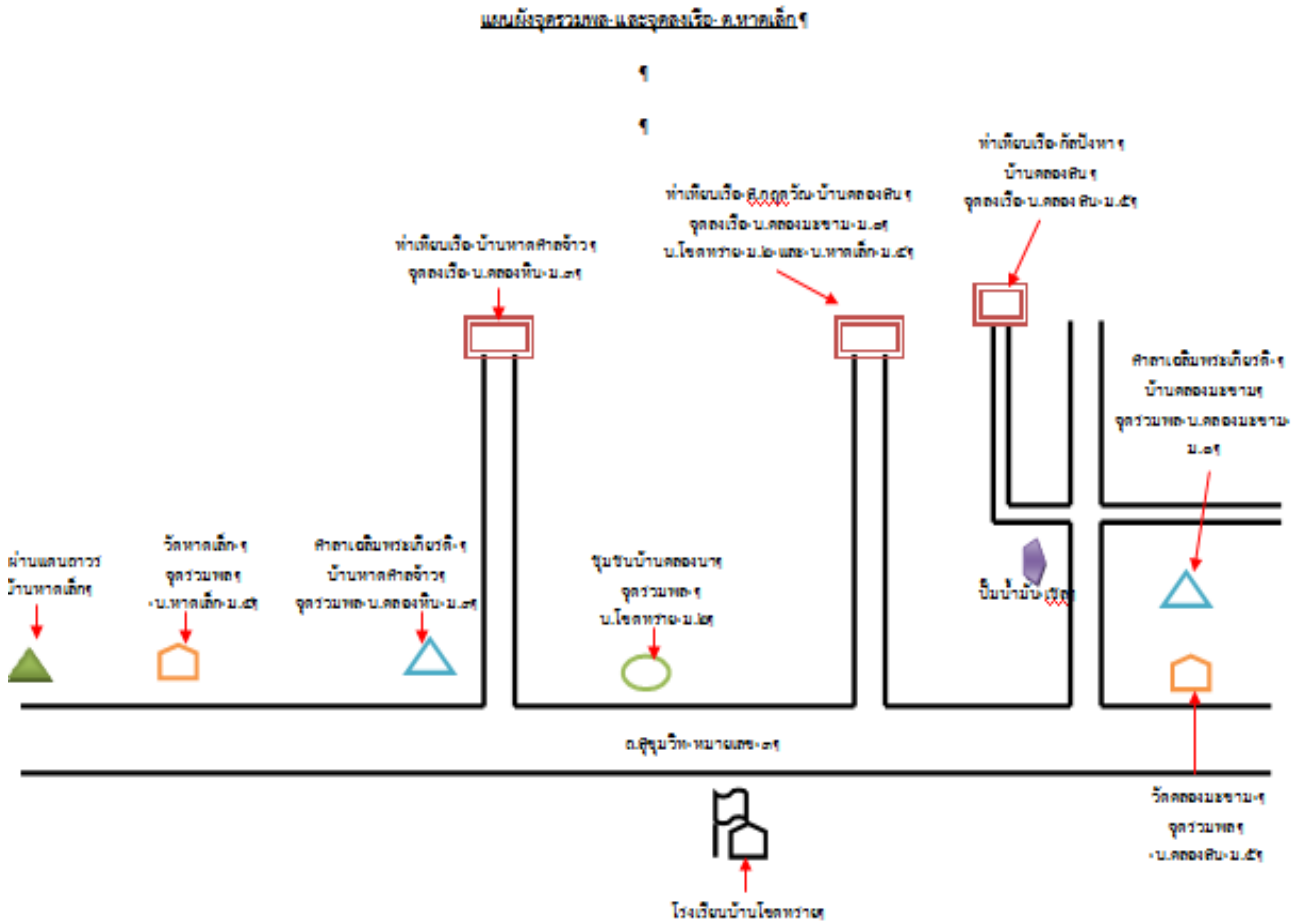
แผนผังจุดรวมพล และจุดลงเรือ ต.หาดเล็ก¶

¶

¶

ท่าเทียบเรือ บ้านหาดศาลเจ้า¶
จุดลงเรือ บ.คลองหิน ม.๓¶

ท่าเทียบเรือ ศักดิ์ฤทธิ์วัน บ้านคลองสิน¶
จุดลงเรือ บ.คลองมะขาม ม.๓¶
บ.โขดทราย ม.๒ และ บ.หาดเล็ก ม.๔¶

ท่าเทียบเรือ กัดปังหา¶
บ้านคลองสิน¶
จุดลงเรือ บ.คลอง สิน ม.๕¶

ศาลาเฉลิมพระเกียรติ¶
บ้านคลองมะขาม¶
จุดรวมพล บ.คลองมะขาม ม.๓¶

ฐานแผนดาวร
บ้านหาดเล็ก¶

วัดหาดเล็ก¶
จุดรวมพล¶
บ.หาดเล็ก ม.๔¶

ศาลาเฉลิมพระเกียรติ¶
บ้านหาดศาลเจ้า¶
จุดรวมพล บ.คลองหิน ม.๓¶

ชุมชนบ้านคลองนา¶
จุดรวมพล¶
บ.โขดทราย ม.๒¶

ปั๊มน้ำมัน ปตท¶

ถ.สุขุมวิท หมายเลข ๓¶

วัดคลองมะขาม¶
จุดรวมพล¶
บ.คลองสิน ม.๕¶

โรงเรียนบ้านโขดทราย¶